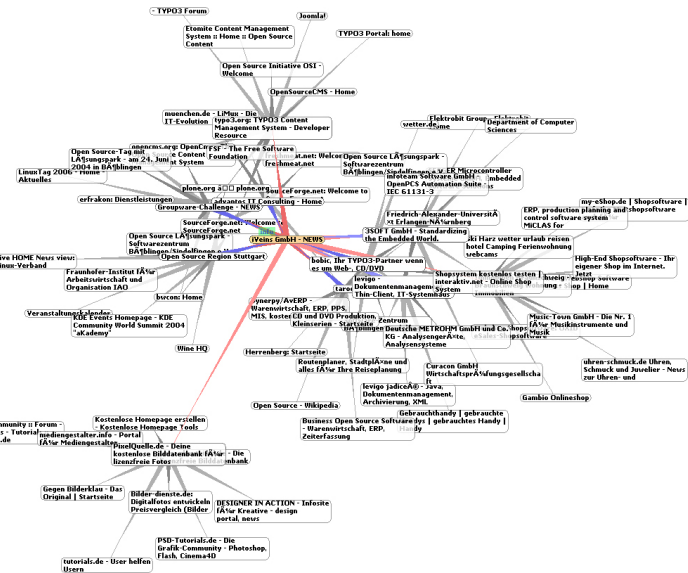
- TYPO3 Forum

Etomite Content Management System :: Home :: Open Source Content

Joomla!

TYPO3 Portal: home

Open Source Initiative OSI - Welcome

OpenSourceCMS - Home

muenchen.de - LiMux - Die IT-Evolution

typo3.org: TYPO3 Content Management System - Developer Resource

opencms.org: OpenCms

FSF - The Free Software Foundation

freshmeat.net: Welcome

freshmeat.net

Open Source-Tag mit LÃ¶sungspark - am 24. Juni 2004 in BÃ¶blingen

LinuxTag 2006 - Home Aktuelles

plone.org

plone.org

SourceForge.net: Welcome to

advantec IT Consulting - Home

erfrakon: Dienstleistungen

Groupware Challenge - NEWS

SourceForge.net: Welcome

SourceForge.net

iVeins GmbH - NEWS

Open Source LÃ¶sungspark - Softwarezentrum BÃ¶blingen/Sindelfingen e.V.

Open Source Region Stuttgart

ive HOME News view: inux-Verband

Fraunhofer-Institut fÃ¼r Arbeitswirtschaft und Organisation IAO

bvcon: Home

Veranstaltungskalender

KDE Events Homepage - KDE Community World Summit 2004 "aKademy"

Wine HQ

Open Source LÃ¶sungspark - Softwarezentrum BÃ¶blingen/Sindelfingen e.V.

vetter.de

Elektrobit Group

Department of Computer Sciences

infoteam Software GmbH - OpenPCS Automation Suite - IEC 61131-3

Friedrich-Alexander-UniversitÃ¤t Erlangen-NÃ¼rnberg

3SOFT GmbH - Standardizing the Embedded World.

bobic. Ihr TYPO3-Partner wenn es um Web-, CD/DVD

levigo - Dokumentenmanagement, Thin-Client, IT-Systemhaus

Shopsystem kostenlos testen | interaktiv.net - Online Shop

my-eShop.de [ Shopsoftware | shopsoftware

ERP, production planning and control software system MICLAS for

ski Harz wetter urlaub reisen hotel Camping Ferienwohnung webcams

High-End Shopsoftware - Ihr eigener Shop im Internet. Jetzt

Music-Town GmbH - Die Nr. 1 fÃ¼r Musikinstrumente und Musik

uhren-schmuck.de Uhren, Schmuck und Juwelier - News zur Uhren- und

Gambio Onlineshop

Synergy/AvERP - Warenwirtschaft, ERP, PPS, MIS, kosten

CD und DVD Produktion, Kleinserien - Startseite

Deutsche METROHM GmbH und Co. KG - Analysengeräte, Analysensysteme

Curacon GmbH WirtschaftsprÃ¼fungsgesellschaft

Herrenberg: Startseite

Routenplaner, StadtplÃ¤ne und alles fÃ¼r Ihre Reiseplanung

levigo jadiceÂ® - Java, Dokumentenmanagement, Archivierung, XML

Open Source - Wikipedia

Gebrauchthandy | gebrauchte Handys | gebrauchtes Handy |

Business Open Source Software - Warenwirtschaft, ERP, Zeiterfassung

Kostenlose Homepage erstellen - Kostenlose Homepage Tools

mediengestalter.info - Portal fÃ¼r Mediengestalter

PixelQuelle.de - Deine kostenlose Bilddatenbank fÃ¼r - Die lizenzfreie Fotos

Gegen Bilderklau - Das Original | Startseite

Bilder-dienste.de: Digitalfotos entwickeln Preisvergleich (Bilder

DESIGNER IN ACTION - Infoseite fÃ¼r Kreative - design portal, news

PSD-Tutorials.de - Die Grafik-Community - Photoshop, Flash, Cinema4D

tutorials.de - User helfen Usern